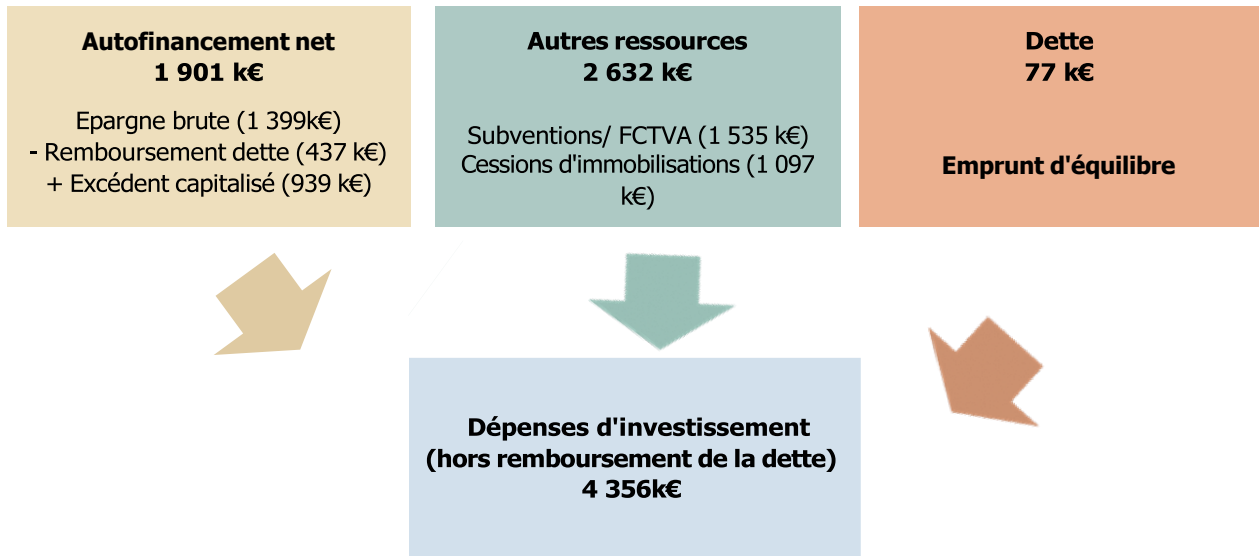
Autofinancement net
1 901 k€

Epargne brute (1 399k€)
- Remboursement dette (437 k€)
+ Excédent capitalisé (939 k€)

Autres ressources
2 632 k€

Subventions/ FCTVA (1 535 k€)
Cessions d'immobilisations (1 097 k€)

Dette
77 k€

Emprunt d'équilibre

Dépenses d'investissement
(hors remboursement de la dette)
4 356k€